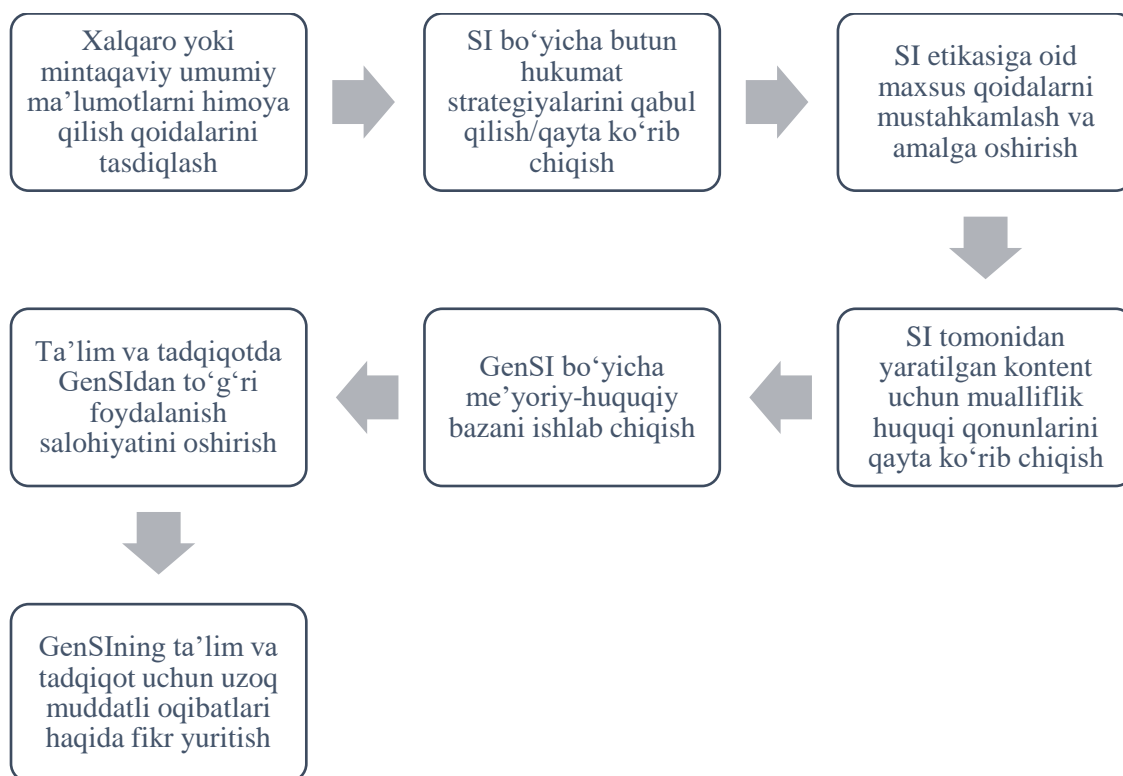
Xalqaro yoki mintaqaviy umumiy ma'lumotlarni himoya qilish qoidalarini tasdiqlash

SI bo‘yicha butun hukumat strategiyalarini qabul qilish/qayta ko‘rib chiqish

SI etikasiga oid maxsus qoidalarni mustahkamlash va amalga oshirish

SI tomonidan yaratilgan kontent uchun mualliflik huquqi qonunlarini qayta ko‘rib chiqish

GenSI bo‘yicha me’yoriy-huquqiy bazani ishlab chiqish

Ta’lim va tadqiqotda GenSIdan to‘g‘ri foydalanish salohiyatini oshirish

GenSIning ta’lim va tadqiqot uchun uzoq muddatli oqibatlari haqida fikr yuritish